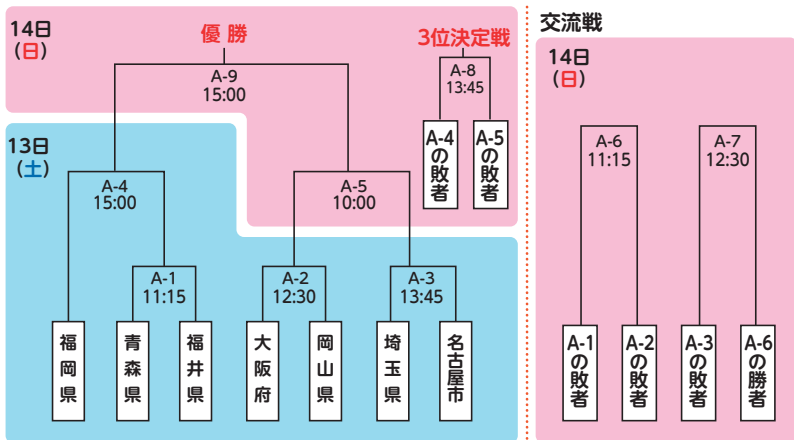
14日
(日)

優 勝

3位決定戦

A-9
15:00

A-8
13:45

A-4の敗者

A-5の敗者

13日
(土)

A-4
15:00

A-5
10:00

A-1
11:15

A-2
12:30

A-3
13:45

福岡県

青森県

福井県

大阪府

岡山県

埼玉県

名古屋市

交流戦

14日
(日)

A-6
11:15

A-7
12:30

A-1の敗者

A-2の敗者

A-3の敗者

A-6の勝者